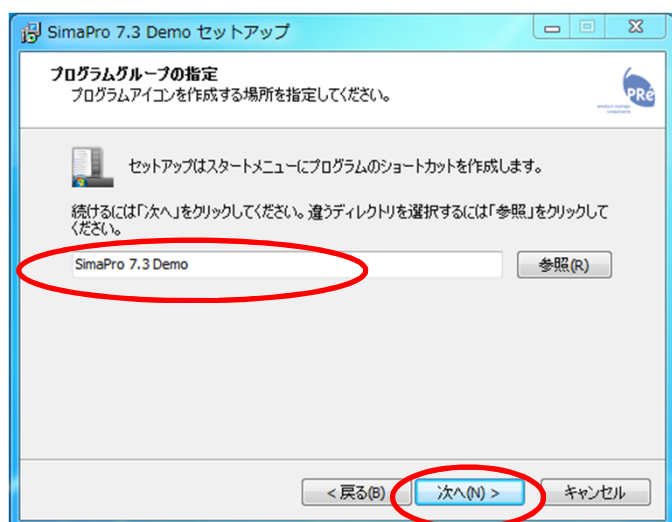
SimaPro 7.3 Demo セットアップ

プログラムグループの指定
プログラムアイコンを作成する場所を指定してください。

PRé
product ecology consultants

セットアップはスタートメニューにプログラムのショートカットを作成します。

続けるには「次へ」をクリックしてください。違うディレクトリを選択するには「参照」をクリックしてください。

SimaPro 7.3 Demo

参照(R)

< 戻る(B)
次へ(N) >
キャンセル